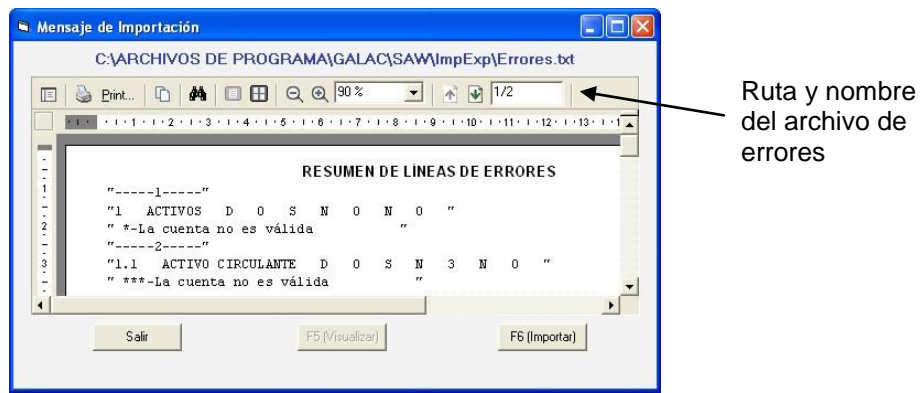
Mensaje de Importación

C:\ARCHIVOS DE PROGRAMA\GALAC\SAW\ImpExp\Errores.txt

Print... 90 % 1/2

RESUMEN DE LINEAS DE ERRORES

"-----1-----"
"1 ACTIVOS D 0 S N 0 N 0 "
" *-La cuenta no es válida "
"-----2-----"
"1.1 ACTIVO CIRCULANTE D 0 S N 3 N 0 "
" ***-La cuenta no es válida "

Salir

F5 (Visualizar)

F6 (Importar)

Ruta y nombre del archivo de errores